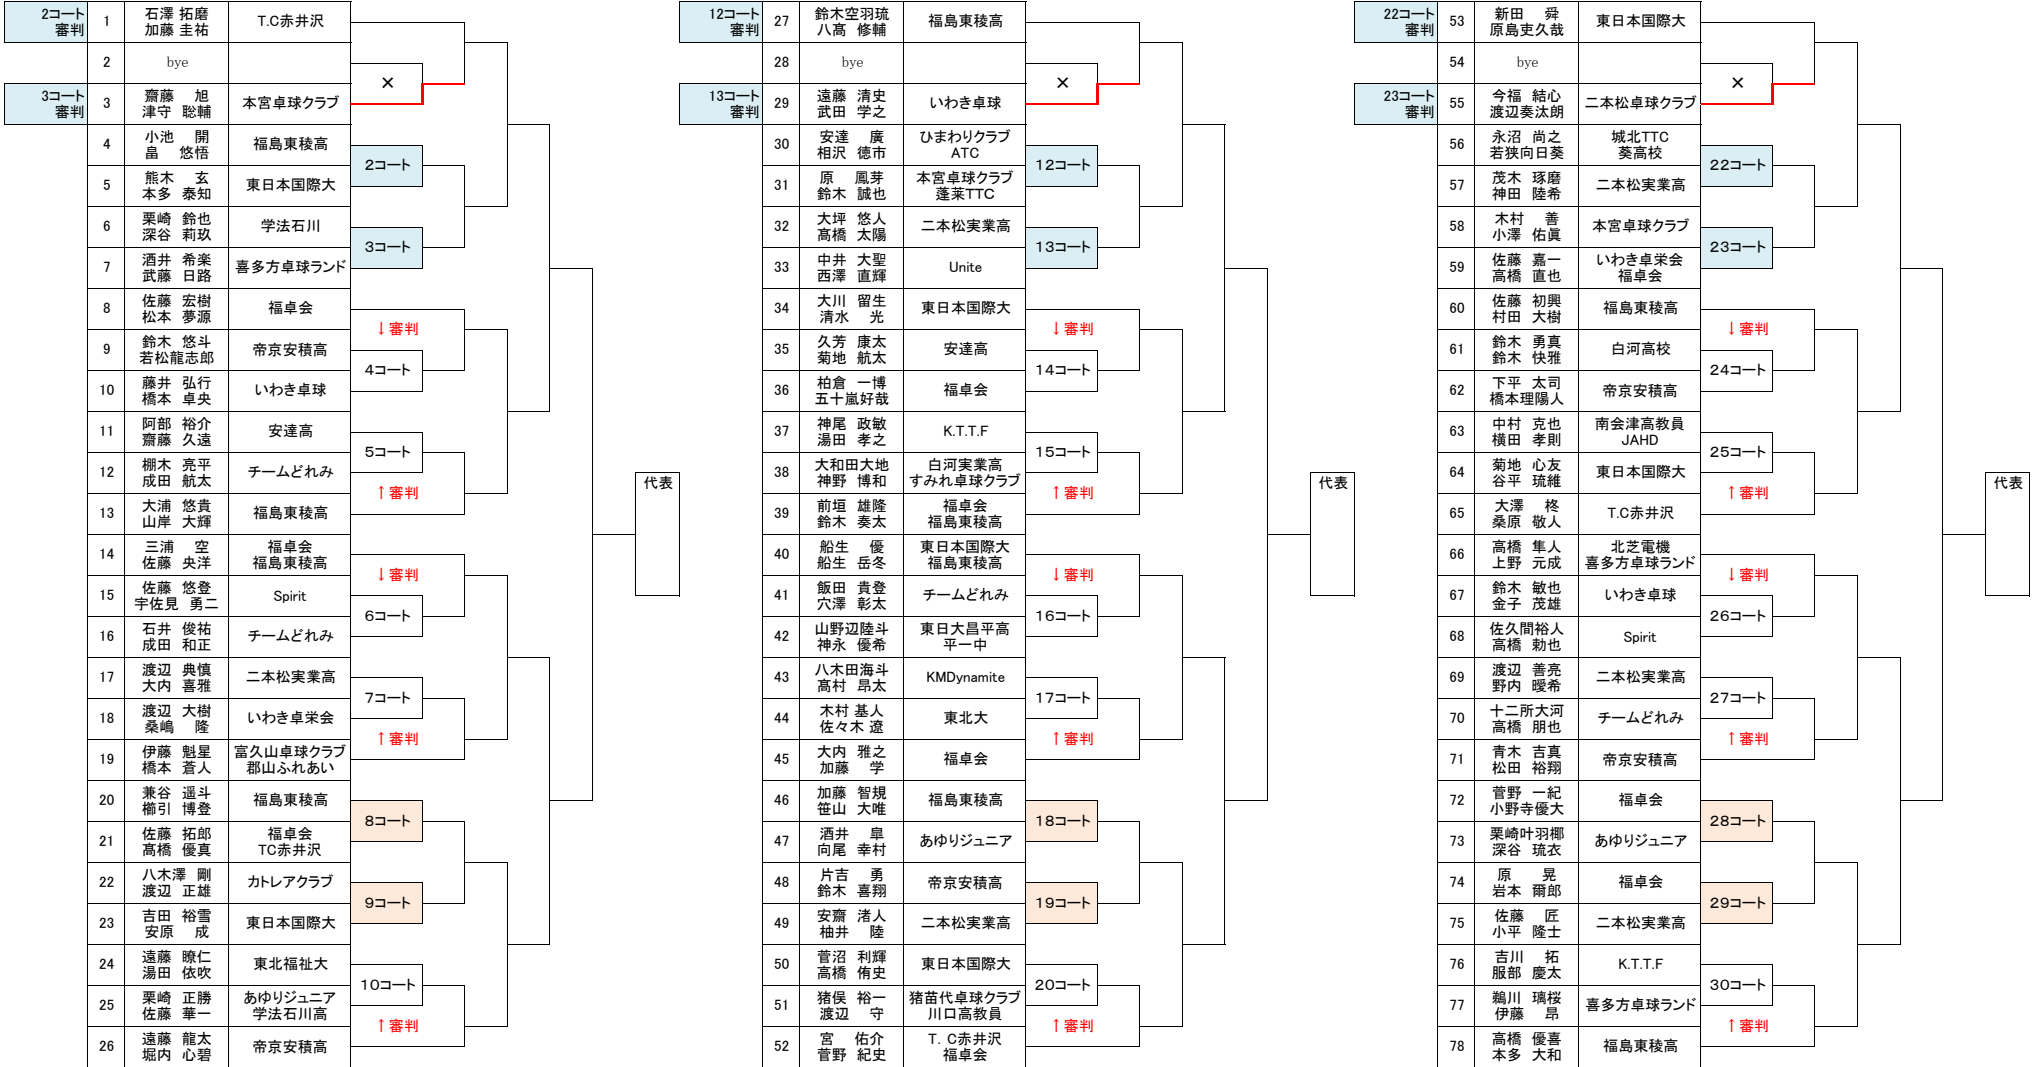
| | No. | 選手 | 所属 | |
|---|---|---|---|---|
| 2コート審判 | 1 | 石澤 拓磨 加藤 圭祐 | T.C赤井沢 | |
| | 2 | bye | | × |
| 3コート審判 | 3 | 齋藤 旭 津守 聡輔 | 本宮卓球クラブ | |
| | 4 | 小池 開 畠 悠悟 | 福島東稜高 | 2コート |
| | 5 | 熊木 玄 本多 泰知 | 東日本国際大 | |
| | 6 | 栗崎 鈴也 深谷 莉玖 | 学法石川 | 3コート |
| | 7 | 酒井 希楽 武藤 日路 | 喜多方卓球ランド | |
| | 8 | 佐藤 宏樹 松本 夢源 | 福卓会 | ↓審判 |
| | 9 | 鈴木 悠斗 若松龍志郎 | 帝京安積高 | 4コート |
| | 10 | 藤井 弘行 橋本 卓央 | いわき卓球 | |
| | 11 | 阿部 裕介 齋藤 久遠 | 安達高 | 5コート |
| | 12 | 棚木 亮平 成田 航太 | チームどれみ | ↑審判 |
| | 13 | 大浦 悠貴 山岸 大輝 | 福島東稜高 | |
| | 14 | 三浦 空 佐藤 央洋 | 福卓会 福島東稜高 | ↓審判 |
| | 15 | 佐藤 悠登 宇佐見 勇二 | Spirit | 6コート |
| | 16 | 石井 俊祐 成田 和正 | チームどれみ | |
| | 17 | 渡辺 典慎 大内 喜雅 | 二本松実業高 | 7コート |
| | 18 | 渡辺 大樹 桑嶋 隆 | いわき卓栄会 | ↑審判 |
| | 19 | 伊藤 魁星 橋本 蒼人 | 富久山卓球クラブ 郡山ふれあい | |
| | 20 | 兼谷 遥斗 櫛引 博登 | 福島東稜高 | 8コート |
| | 21 | 佐藤 拓郎 高橋 優真 | 福卓会 TC赤井沢 | |
| | 22 | 八木澤 剛 渡辺 正雄 | カトレアクラブ | 9コート |
| | 23 | 吉田 裕雪 安原 成 | 東日本国際大 | |
| | 24 | 遠藤 瞭仁 湯田 依吹 | 東北福祉大 | 10コート |
| | 25 | 栗崎 正勝 佐藤 華一 | あゆりジュニア 学法石川高 | ↑審判 |
| | 26 | 遠藤 龍太 堀内 心碧 | 帝京安積高 | |

代表

| | No. | 選手 | 所属 | |
|---|---|---|---|---|
| 12コート審判 | 27 | 鈴木空羽琉 八高 修輔 | 福島東稜高 | |
| | 28 | bye | | × |
| 13コート審判 | 29 | 遠藤 清史 武田 学之 | いわき卓球 | |
| | 30 | 安達 廣 相沢 徳市 | ひまわりクラブ ATC | 12コート |
| | 31 | 原 鳳芽 鈴木 誠也 | 本宮卓球クラブ 蓬莱TTC | |
| | 32 | 大坪 悠人 高橋 太陽 | 二本松実業高 | 13コート |
| | 33 | 中井 大聖 西澤 直輝 | Unite | |
| | 34 | 大川 留生 清水 光 | 東日本国際大 | ↓審判 |
| | 35 | 久芳 康太 菊地 航太 | 安達高 | 14コート |
| | 36 | 柏倉 一博 五十嵐好哉 | 福卓会 | |
| | 37 | 神尾 政敏 湯田 孝之 | K.T.T.F | 15コート |
| | 38 | 大和田大地 神野 博和 | 白河実業高 すみれ卓球クラブ | ↑審判 |
| | 39 | 前垣 雄隆 鈴木 奏太 | 福卓会 福島東稜高 | |
| | 40 | 船生 優 船生 岳冬 | 東日本国際大 福島東稜高 | ↓審判 |
| | 41 | 飯田 貴登 穴澤 彰太 | チームどれみ | 16コート |
| | 42 | 山野辺陸斗 神永 優希 | 東日大昌平高 平一中 | |
| | 43 | 八木田海斗 高村 昂太 | KMDynamite | 17コート |
| | 44 | 木村 基人 佐々木 遼 | 東北大 | ↑審判 |
| | 45 | 大内 雅之 加藤 学 | 福卓会 | |
| | 46 | 加藤 智規 笹山 大唯 | 福島東稜高 | 18コート |
| | 47 | 酒井 皐 向尾 幸村 | あゆりジュニア | |
| | 48 | 片吉 勇 鈴木 喜翔 | 帝京安積高 | 19コート |
| | 49 | 安齋 渚人 柚井 陸 | 二本松実業高 | |
| | 50 | 菅沼 利輝 高橋 侑史 | 東日本国際大 | 20コート |
| | 51 | 猪俣 裕一 渡辺 守 | 猪苗代卓球クラブ 川口高教員 | ↑審判 |
| | 52 | 宮 佑介 菅野 紀史 | T. C赤井沢 福卓会 | |

代表

| | No. | 選手 | 所属 | |
|---|---|---|---|---|
| 22コート審判 | 53 | 新田 舜 原島吏久哉 | 東日本国際大 | |
| | 54 | bye | | × |
| 23コート審判 | 55 | 今福 結心 渡辺奏汰朗 | 二本松卓球クラブ | |
| | 56 | 永沼 尚之 若狭向日葵 | 城北TTC 葵高校 | 22コート |
| | 57 | 茂木 琢磨 神田 陸希 | 二本松実業高 | |
| | 58 | 木村 善 小澤 佑眞 | 本宮卓球クラブ | 23コート |
| | 59 | 佐藤 嘉一 高橋 直也 | いわき卓栄会 福卓会 | |
| | 60 | 佐藤 初興 村田 大樹 | 福島東稜高 | ↓審判 |
| | 61 | 鈴木 勇真 鈴木 快雅 | 白河高校 | 24コート |
| | 62 | 下平 太司 橋本理陽人 | 帝京安積高 | |
| | 63 | 中村 克也 横田 孝則 | 南会津高教員 JAHD | 25コート |
| | 64 | 菊地 心友 谷平 琉維 | 東日本国際大 | ↑審判 |
| | 65 | 大澤 柊 桑原 敬人 | T.C赤井沢 | |
| | 66 | 高橋 隼人 上野 元成 | 北芝電機 喜多方卓球ランド | ↓審判 |
| | 67 | 鈴木 敏也 金子 茂雄 | いわき卓球 | 26コート |
| | 68 | 佐久間裕人 高橋 勅也 | Spirit | |
| | 69 | 渡辺 善亮 野内 暖希 | 二本松実業高 | 27コート |
| | 70 | 十二所大河 高橋 朋也 | チームどれみ | ↑審判 |
| | 71 | 青木 吉真 松田 裕翔 | 帝京安積高 | |
| | 72 | 菅野 一紀 小野寺優大 | 福卓会 | 28コート |
| | 73 | 栗崎叶羽椰 深谷 琉衣 | あゆりジュニア | |
| | 74 | 原 晃 岩本 爾郎 | 福卓会 | 29コート |
| | 75 | 佐藤 匠 小平 隆士 | 二本松実業高 | |
| | 76 | 吉川 拓 服部 慶太 | K.T.T.F | 30コート |
| | 77 | 鵜川 璃桜 伊藤 昇 | 喜多方卓球ランド | ↑審判 |
| | 78 | 高橋 優喜 本多 大和 | 福島東稜高 | |

代表